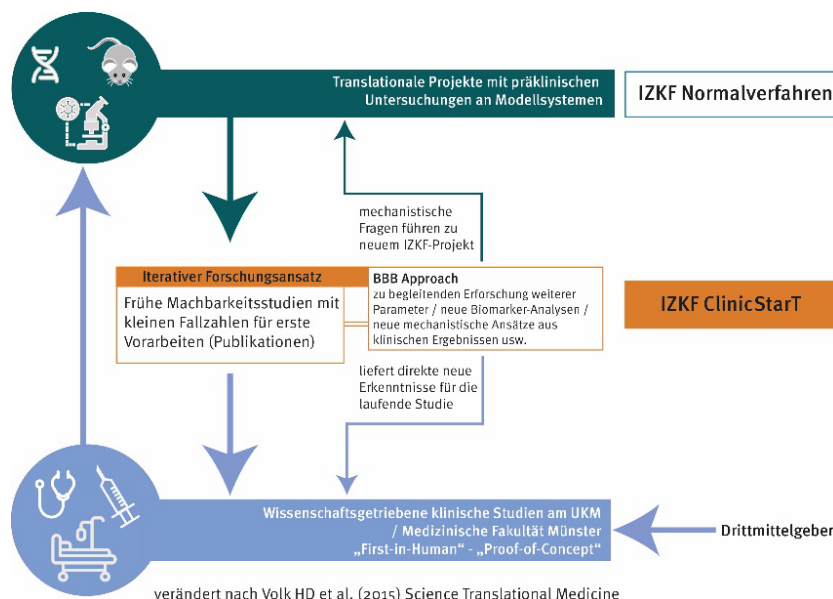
Translationale Projekte mit präklinischen Untersuchungen an Modellsystemen

IZKF Normalverfahren

mechanistische Fragen führen zu neuem IZKF-Projekt

Iterativer Forschungsansatz

Frühe Machbarkeitsstudien mit kleinen Fallzahlen für erste Vorarbeiten (Publikationen)

BBB Approach
zu begleitenden Erforschung weiterer Parameter / neue Biomarker-Analysen / neue mechanistische Ansätze aus klinischen Ergebnissen usw.

IZKF ClinicStarT

liefert direkte neue Erkenntnisse für die laufende Studie

Wissenschaftsgetriebene klinische Studien am UKM / Medizinische Fakultät Münster „First-in-Human“ - „Proof-of-Concept“

Drittmittelgeber

verändert nach Volk HD et al. (2015) Science Translational Medicine